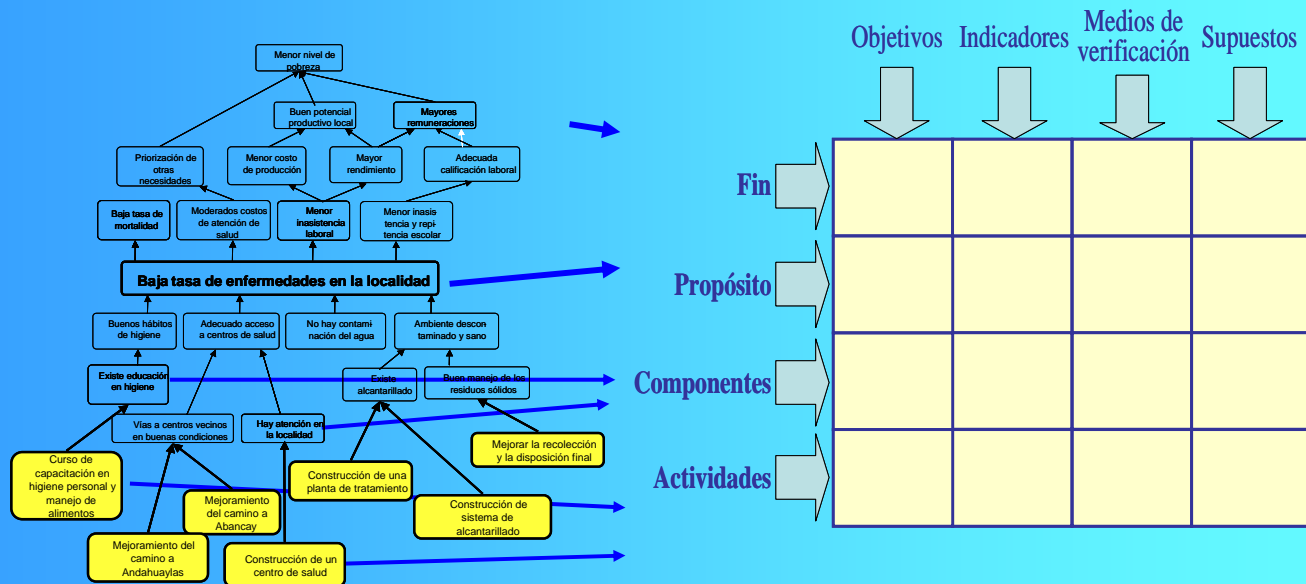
Menor nivel de pobreza

Buen potencial productivo local

Mayores remuneraciones

Priorización de otras necesidades

Menor costo de producción

Mayor rendimiento

Adecuada calificación laboral

Baja tasa de mortalidad

Moderados costos de atención de salud

Menor inasistencia laboral

Menor inasistencia y repitencia escolar

Baja tasa de enfermedades en la localidad

Buenos hábitos de higiene

Adecuado acceso a centros de salud

No hay contaminación del agua

Ambiente descontaminado y sano

Existe educación en higiene

Existe alcantarillado

Buen manejo de los residuos sólidos

Vías a centros vecinos en buenas condiciones

Hay atención en la localidad

Mejorar la recolección y la disposición final

Curso de capacitación en higiene personal y manejo de alimentos

Mejoramiento del camino a Abancay

Construcción de una planta de tratamiento

Construcción de sistema de alcantarillado

Mejoramiento del camino a Andahuaylas

Construcción de un centro de salud

Objetivos | Indicadores | Medios de verificación | Supuestos

Fin

Propósito

Componentes

Actividades